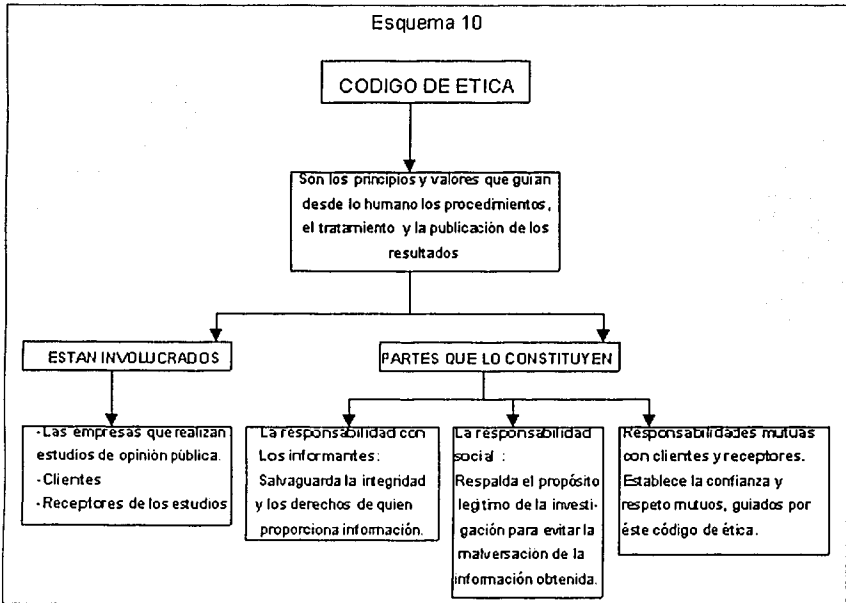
Esquema 10

CODIGO DE ETICA

Son los principios y valores que guían desde lo humano los procedimientos, el tratamiento y la publicación de los resultados

ESTAN INVOLUCRADOS

PARTES QUE LO CONSTITUYEN

-Las empresas que realizan estudios de opinión pública.
-Clientes
-Receptores de los estudios

La responsabilidad con Los informantes: Salvaguarda la integridad y los derechos de quien proporciona información.

La responsabilidad social : Respalda el propósito legítimo de la investigación para evitar la malversacion de la información obtenida.

Responsabilidades mutuas con clientes y receptores. Establece la confianza y respeto mutuos, guiados por éste código de ética.